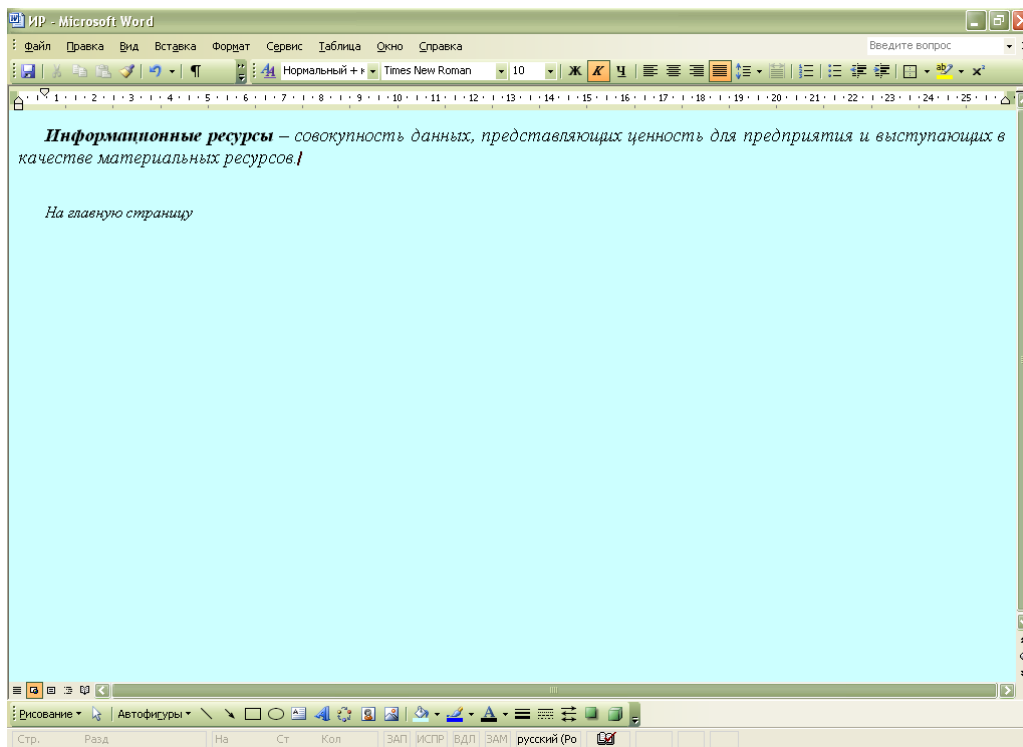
ИР - Microsoft Word

Файл Правка Вид Вставка Формат Сервис Таблица Окно Справка

Введите вопрос

Нормальный + К Times New Roman 10 Ж К Ч

1 2 3 4 5 6 7 8 9 10 11 12 13 14 15 16 17 18 19 20 21 22 23 24 25

***Информационные ресурсы*** *– совокупность данных, представляющих ценность для предприятия и выступающих в качестве материальных ресурсов.*

*На главную страницу*

Рисование Автофигуры

Стр. Разд На Ст Кол ЗАП ИСПР ВДЛ ЗАМ русский (Ро